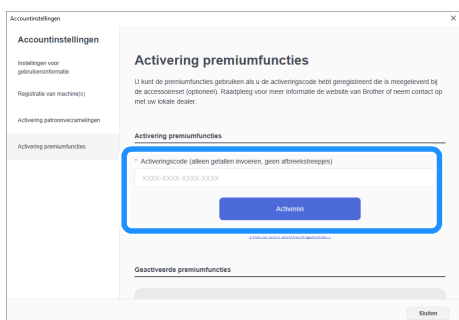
Accountinstellingen

Accountinstellingen

Instellingen voor gebruikersinformatie

Registratie van machine(s)

Activering patroonverzamelingen

Activering premiumfuncties

Activering premiumfuncties

U kunt de premiumfuncties gebruiken als u de activeringscode hebt geregistreerd die is meegeleverd bij de accessoireset (optioneel). Raadpleeg voor meer informatie de website van Brother of neem contact op met uw lokale dealer.

Activering premiumfuncties

* Activeringscode (alleen getallen invoeren, geen afbreekstreepjes)

XXXX-XXXX-XXXX-XXXX

Activeren

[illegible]

Geactiveerde premiumfuncties

Sluiten